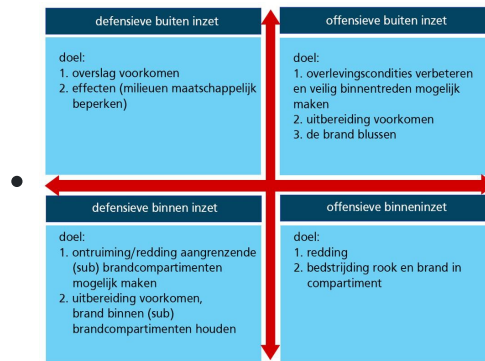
defensieve buiten inzet

doel:
1. overslag voorkomen
2. effecten (milieuen maatschappelijk beperken)

offensieve buiten inzet

doel:
1. overlevingscondities verbeteren en veilig binnentreden mogelijk maken
2. uitbereiding voorkomen
3. de brand blussen

defensieve binnen inzet

doel:
1. ontruiming/redding aangrenzende (sub) brandcompartimenten mogelijk maken
2. uitbereiding voorkomen, brand binnen (sub) brandcompartimenten houden

offensieve binneninzet

doel:
1. redding
2. bedstrijding rook en brand in compartiment